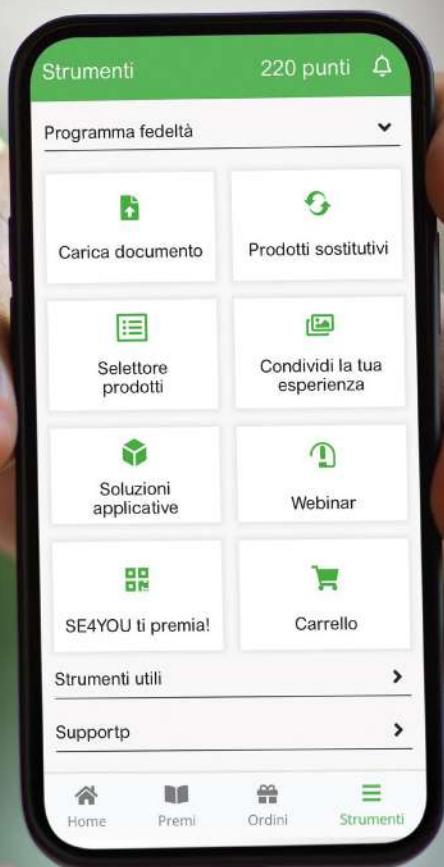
Strumenti 220 punti

Programma fedeltà

Carica documento

Prodotti sostitutivi

Selettore prodotti

Condividi la tua esperienza

Soluzioni applicative

Webinar

SE4YOU ti premia!

Carrello

Strumenti utili

Supportp

Home Premi Ordini Strumenti